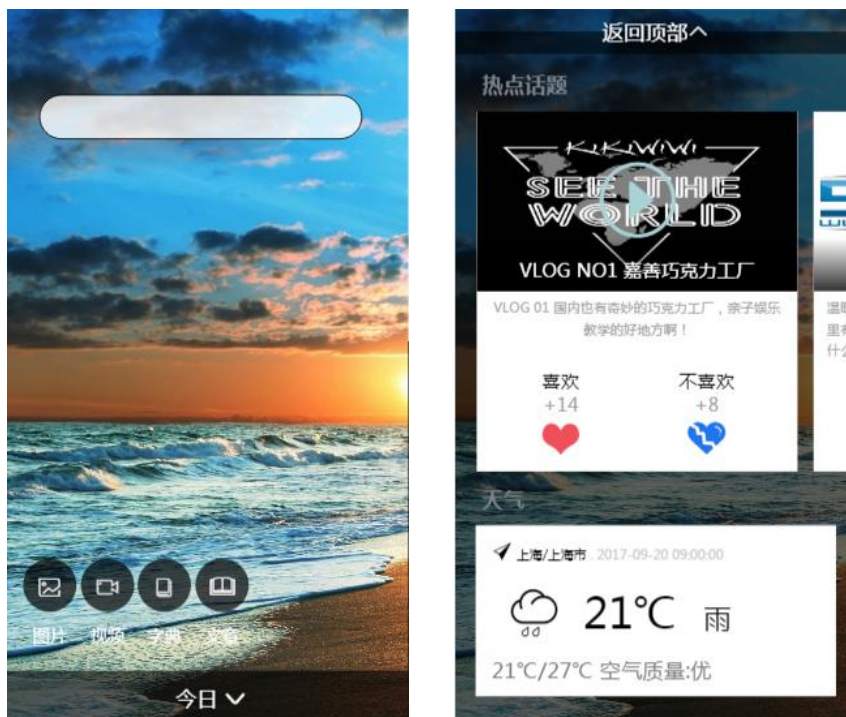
图片 视频 字典 文章

今日

返回顶部

热点话题

KIKIWIWI
SEE THE WORLD

VLOG NO1 嘉善巧克力工厂

VLOG 01 国内也有奇妙的巧克力工厂，亲子娱乐教学的好地方啊！

喜欢
+14

不喜欢
+8

温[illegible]
里有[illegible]
什么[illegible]

天气

上海/上海市 2017-09-20 09:00:00

21℃ 雨

21℃/27℃ 空气质量:优